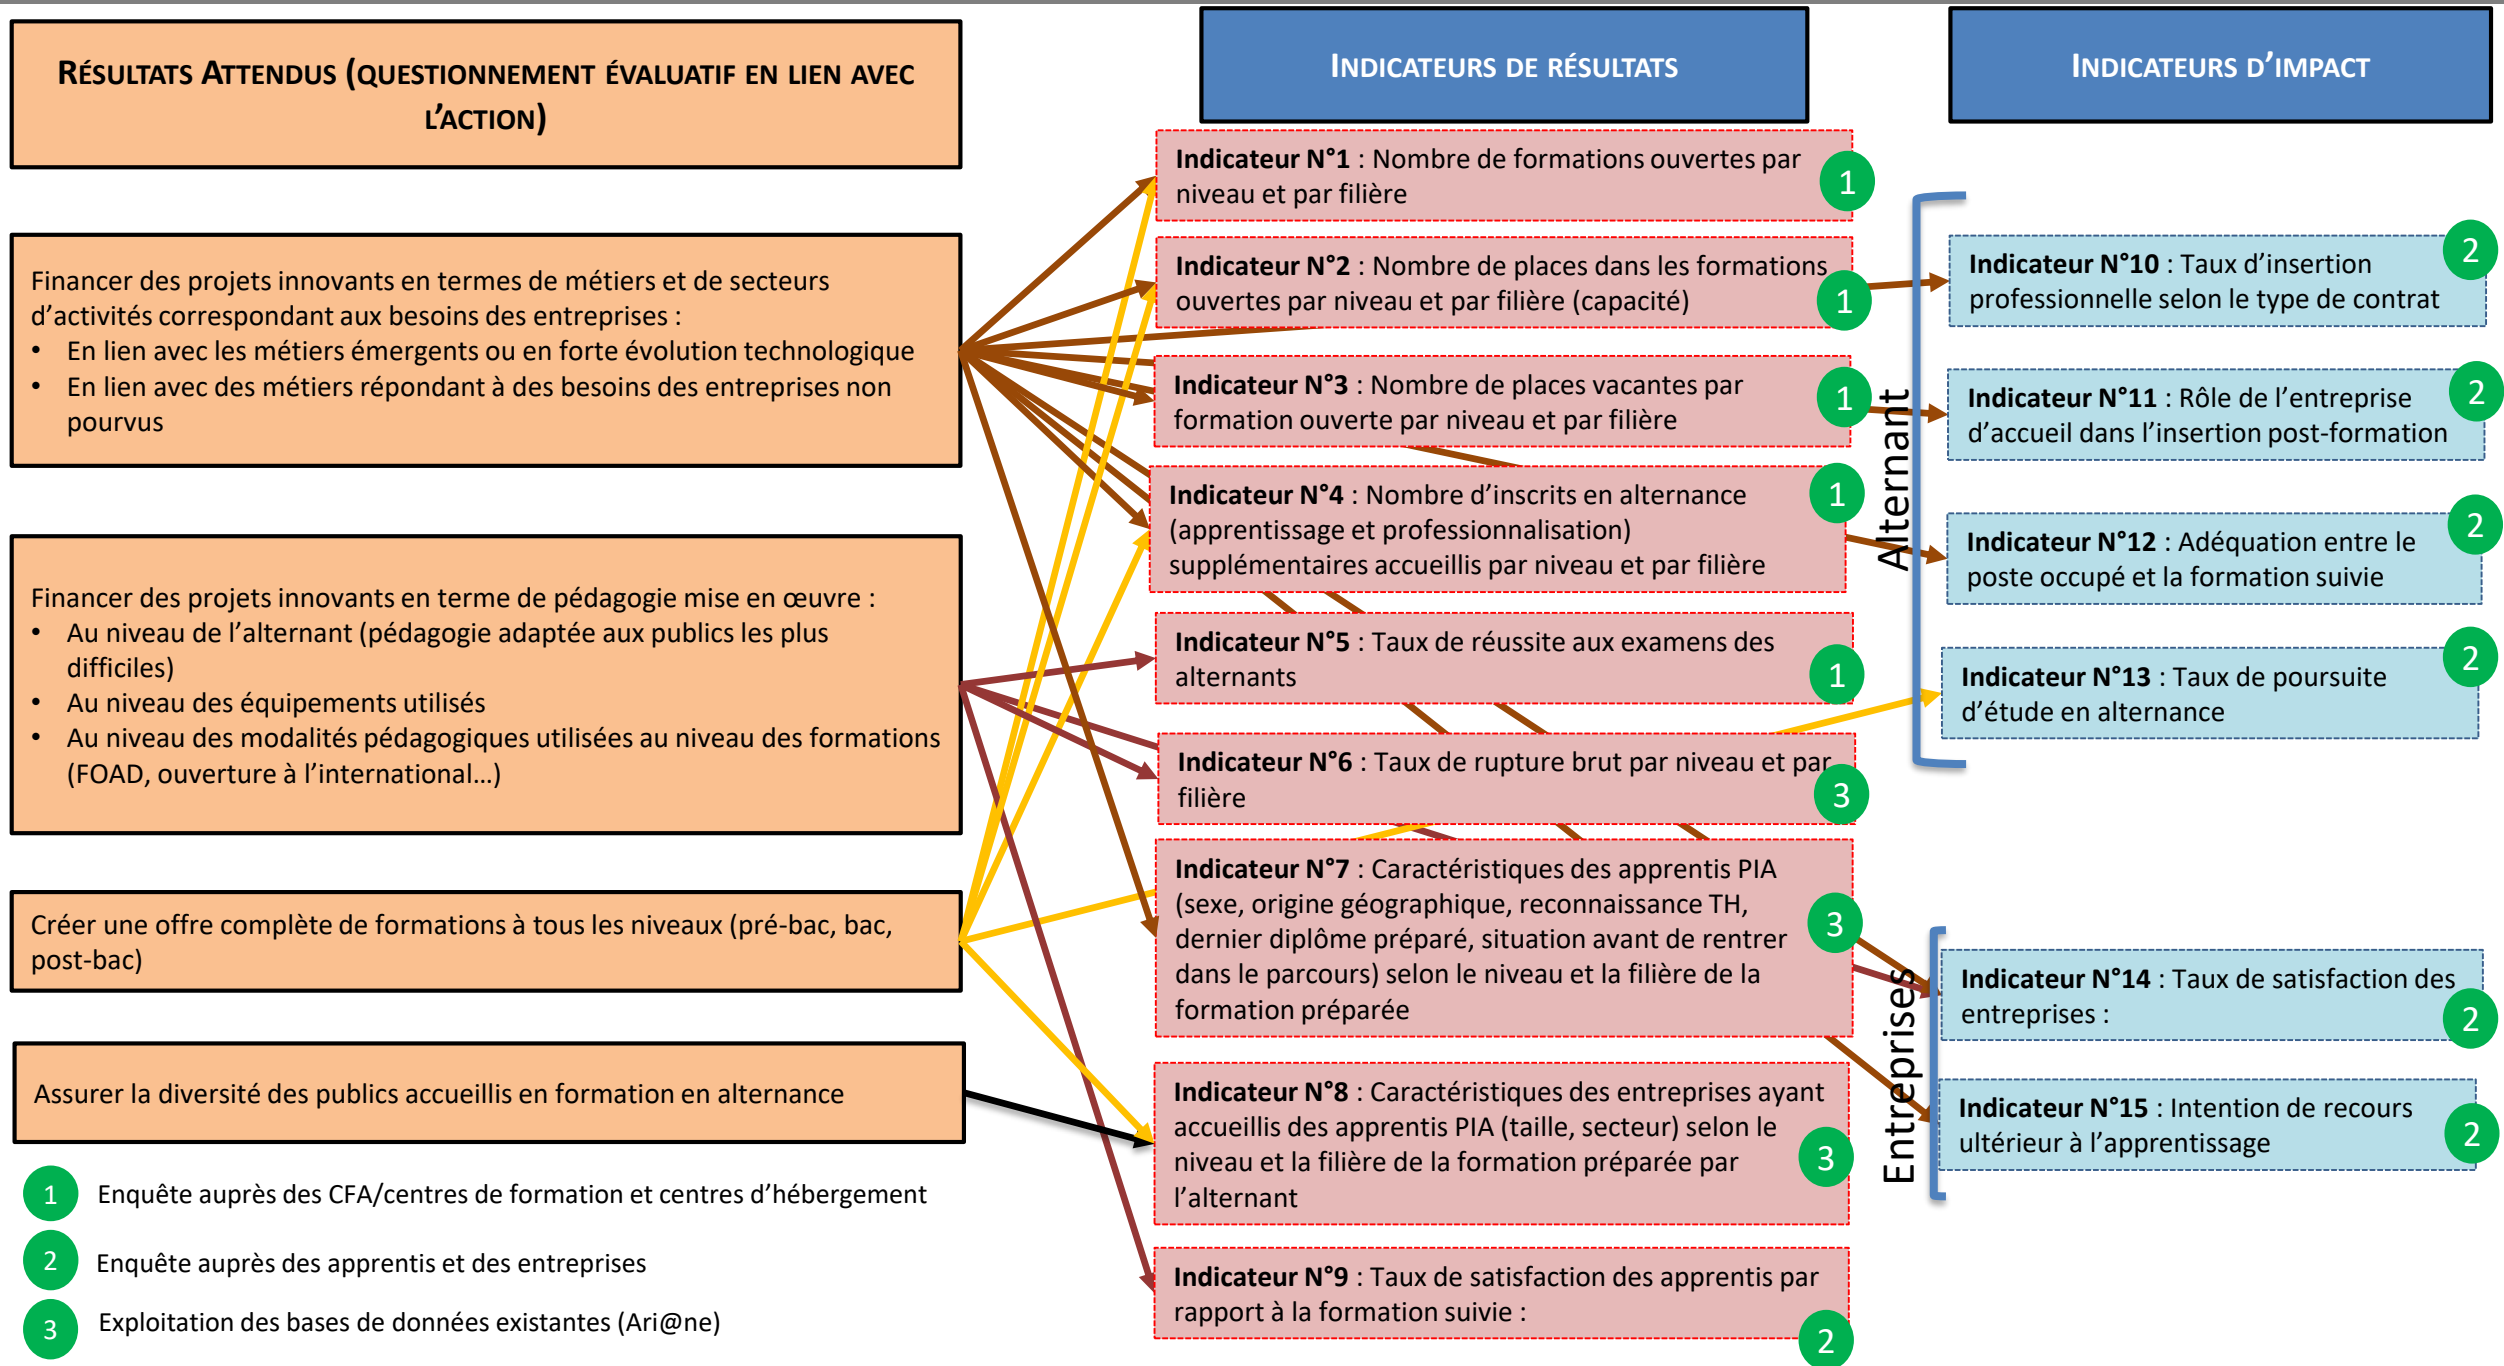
RÉSULTATS ATTENDUS (QUESTIONNEMENT ÉVALUATIF EN LIEN AVEC L'ACTION)

Financer des projets innovants en termes de métiers et de secteurs d'activités correspondant aux besoins des entreprises :
• En lien avec les métiers émergents ou en forte évolution technologique
• En lien avec des métiers répondant à des besoins des entreprises non pourvus

Financer des projets innovants en terme de pédagogie mise en œuvre :
• Au niveau de l'alternant (pédagogie adaptée aux publics les plus difficiles)
• Au niveau des équipements utilisés
• Au niveau des modalités pédagogiques utilisées au niveau des formations (FOAD, ouverture à l'international…)

Créer une offre complète de formations à tous les niveaux (pré-bac, bac, post-bac)

Assurer la diversité des publics accueillis en formation en alternance

1 Enquête auprès des CFA/centres de formation et centres d'hébergement

2 Enquête auprès des apprentis et des entreprises

3 Exploitation des bases de données existantes (Ari@ne)

INDICATEURS DE RÉSULTATS

Indicateur N°1 : Nombre de formations ouvertes par niveau et par filière 1

Indicateur N°2 : Nombre de places dans les formations ouvertes par niveau et par filière (capacité) 1

Indicateur N°3 : Nombre de places vacantes par formation ouverte par niveau et par filière 1

Indicateur N°4 : Nombre d'inscrits en alternance (apprentissage et professionnalisation) supplémentaires accueillis par niveau et par filière 1

Indicateur N°5 : Taux de réussite aux examens des alternants 1

Indicateur N°6 : Taux de rupture brut par niveau et par filière 3

Indicateur N°7 : Caractéristiques des apprentis PIA (sexe, origine géographique, reconnaissance TH, dernier diplôme préparé, situation avant de rentrer dans le parcours) selon le niveau et la filière de la formation préparée 3

Indicateur N°8 : Caractéristiques des entreprises ayant accueillis des apprentis PIA (taille, secteur) selon le niveau et la filière de la formation préparée par l'alternant 3

Indicateur N°9 : Taux de satisfaction des apprentis par rapport à la formation suivie : 2

INDICATEURS D'IMPACT

Alternant

Indicateur N°10 : Taux d'insertion professionnelle selon le type de contrat 2

Indicateur N°11 : Rôle de l'entreprise d'accueil dans l'insertion post-formation 2

Indicateur N°12 : Adéquation entre le poste occupé et la formation suivie 2

Indicateur N°13 : Taux de poursuite d'étude en alternance 2

Entreprises

Indicateur N°14 : Taux de satisfaction des entreprises : 2

Indicateur N°15 : Intention de recours ultérieur à l'apprentissage 2